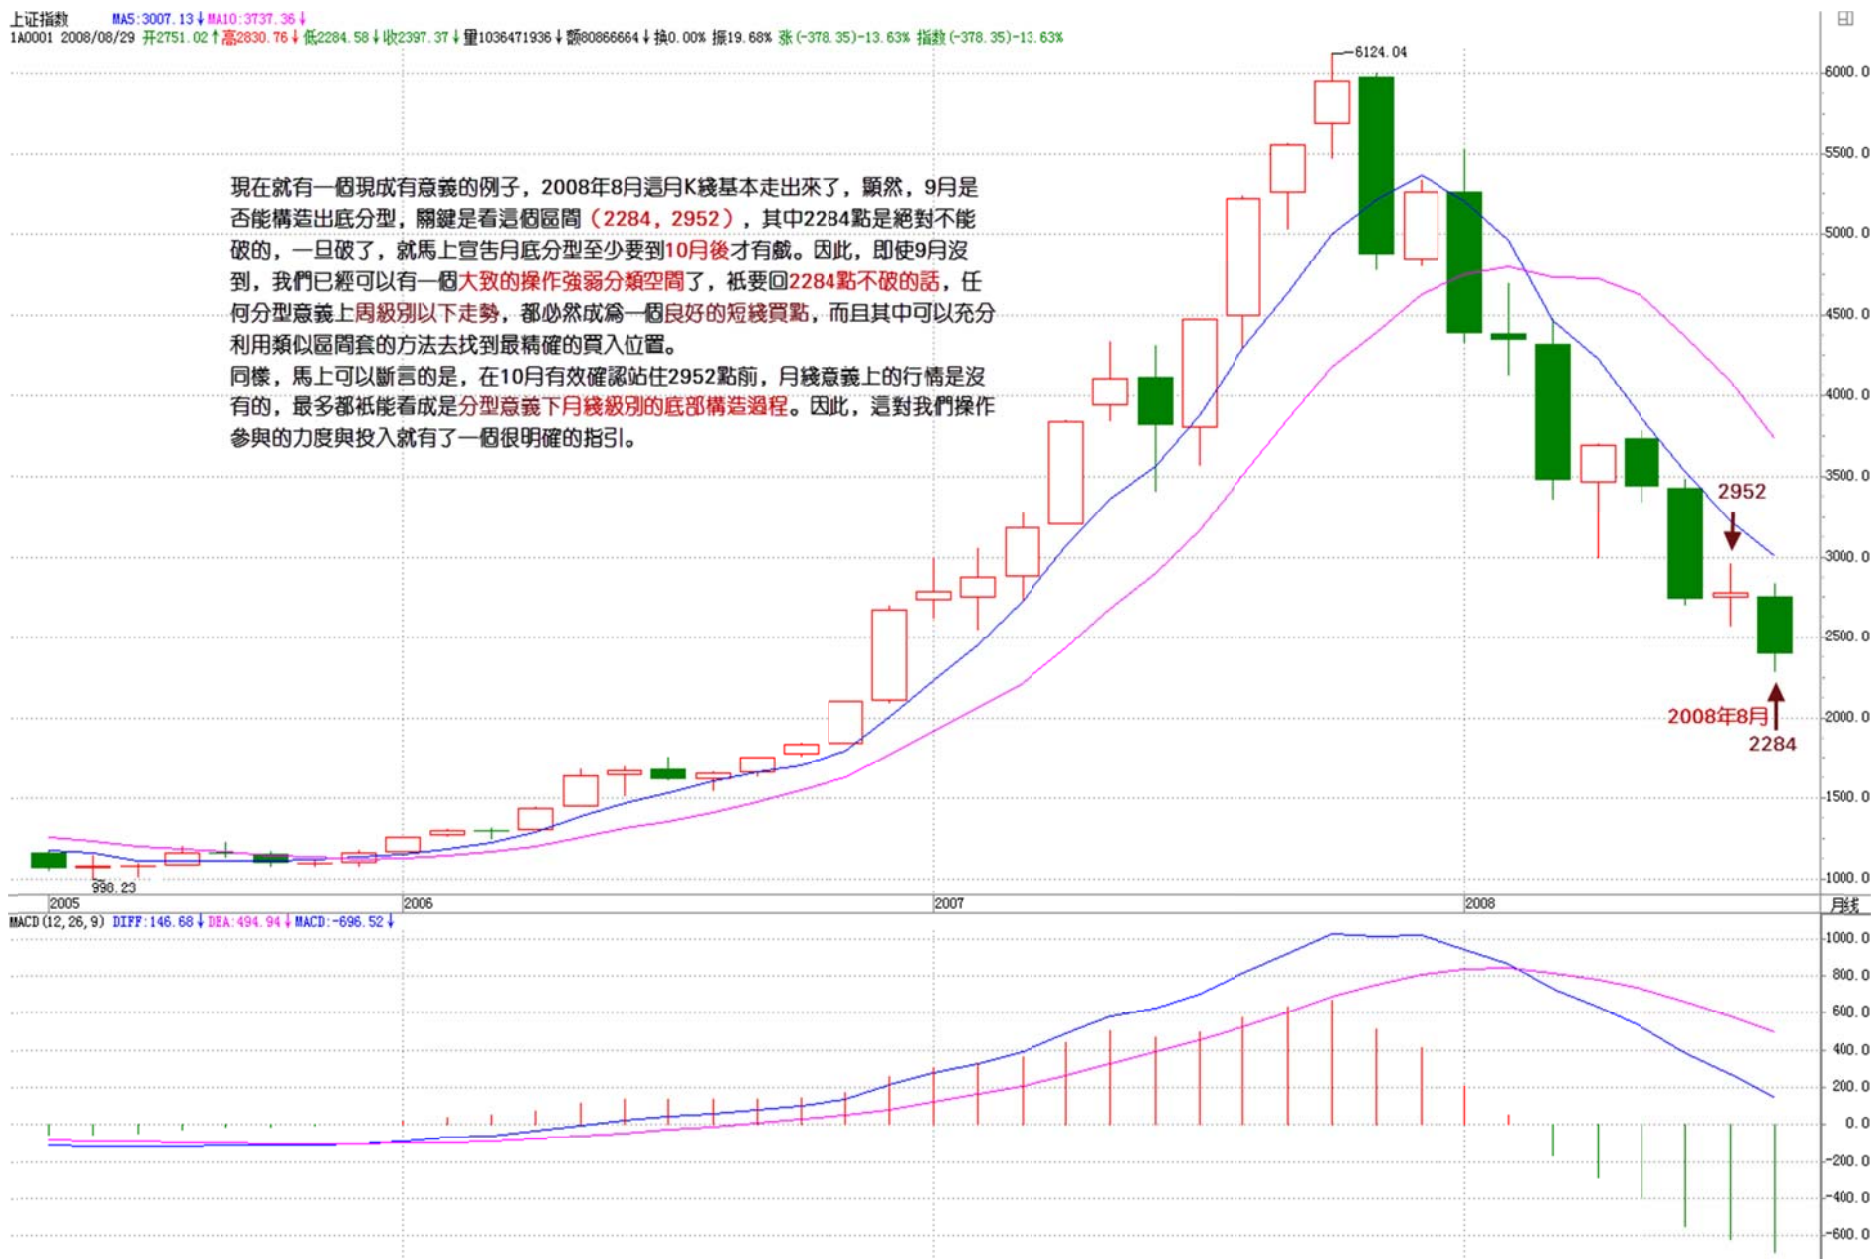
上证指数 MA5:3007.13↓ MA10:3737.36↓
1A0001 2008/08/29 开2751.02↑高2830.76↓低2284.58↓收2397.37↓量1036471936↓额80866664↓换0.00% 振19.68% 涨(-378.35)-13.63% 指数(-378.35)-13.63%

6124.04

現在就有一個現成有意義的例子，2008年8月這月K綫基本走出來了，顯然，9月是否能構造出底分型，關鍵是看這個區間（2284，2952），其中2284點是絕對不能破的，一旦破了，就馬上宣告月底分型至少要到10月後才有戲。因此，即使9月沒到，我們已經可以有一個大致的操作強弱分類空間了，祇要回2284點不破的話，任何分型意義上周級別以下走勢，都必然成爲一個良好的短綫買點，而且其中可以充分利用類似區間套的方法去找到最精確的買入位置。
同樣，馬上可以斷言的是，在10月有效確認站住2952點前，月綫意義上的行情是沒有的，最多都祇能看成是分型意義下月綫級別的底部構造過程。因此，這對我們操作參與的力度與投入就有了一個很明確的指引。

2952
2008年8月
2284

6000.0
5500.0
5000.0
4500.0
4000.0
3500.0
3000.0
2500.0
2000.0
1500.0
1000.0

998.23
2005
2006
2007
2008
月线

MACD(12,26,9) DIFF:146.68↓ DEA:494.94↓ MACD:-696.52↓

1000.0
800.0
600.0
400.0
200.0
0.0
-200.0
-400.0
-600.0